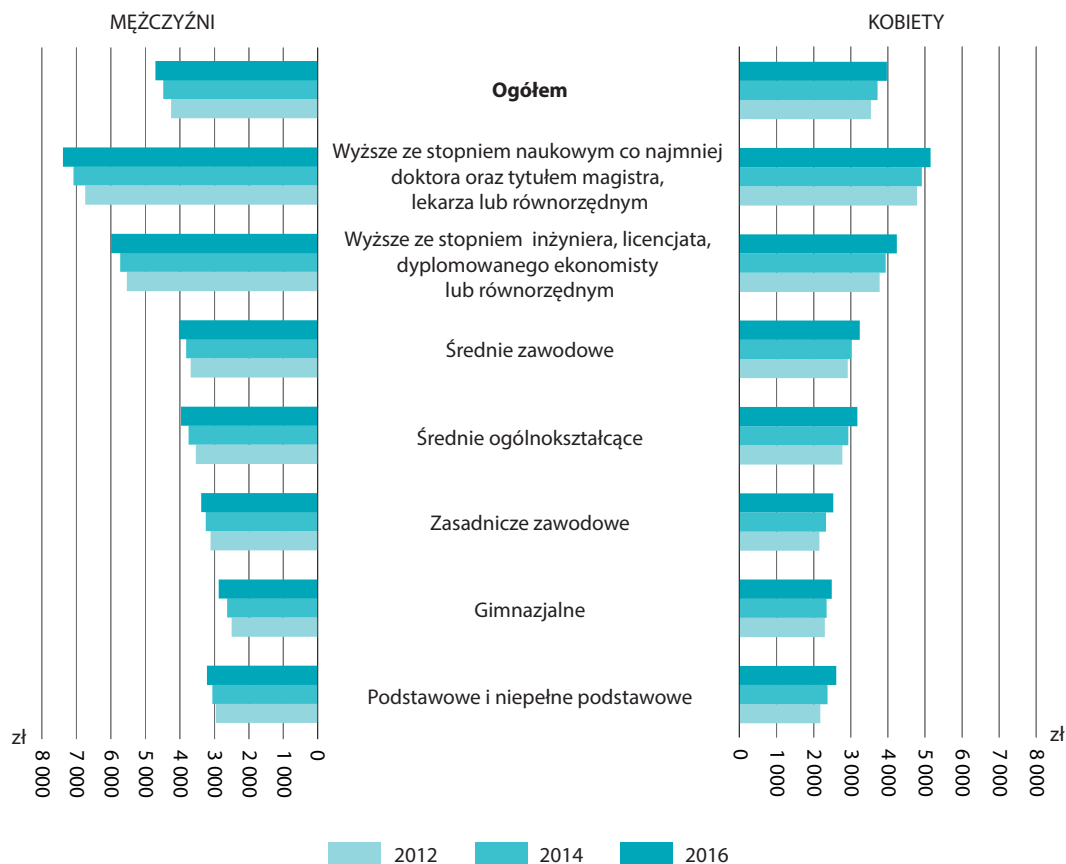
MĘŻCZYŹNI

KOBIETY

**Ogółem**

Wyższe ze stopniem naukowym co najmniej doktora oraz tytułem magistra, lekarza lub równorzędnym

Wyższe ze stopniem inżyniera, licencjata, dyplomowanego ekonomisty lub równorzędnym

Średnie zawodowe

Średnie ogólnokształcące

Zasadnicze zawodowe

Gimnazjalne

Podstawowe i niepełne podstawowe

zł
8 000
7 000
6 000
5 000
4 000
3 000
2 000
1 000
0

0
1 000
2 000
3 000
4 000
5 000
6 000
7 000
8 000
zł

2012
2014
2016